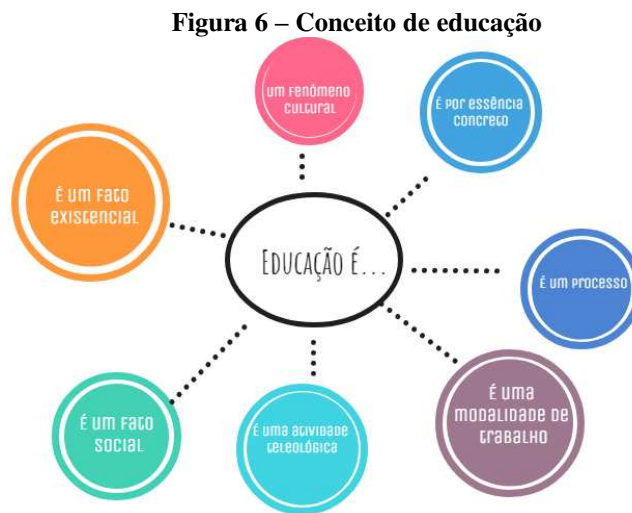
Figura 6 – Conceito de educação

Educação é...

um fenômeno cultural

é por essência concreto

é um fato existencial

é um processo

é uma modalidade de trabalho

é uma atividade teleológica

é um fato social